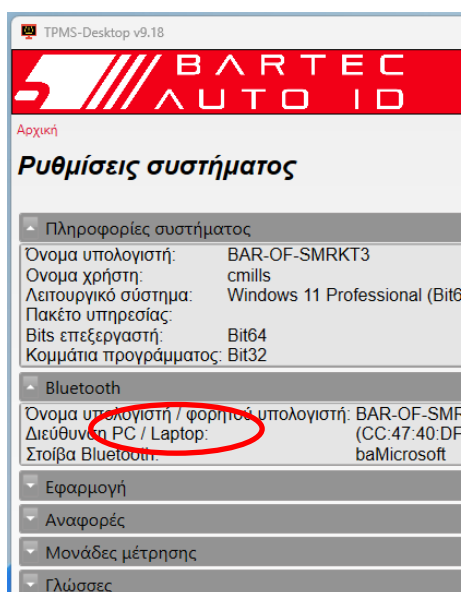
TPMS-Desktop v9.18

BARTEC AUTO ID

Αρχική

Ρυθμίσεις συστήματος

Πληροφορίες συστήματος

| | |
|---|---|
| Όνομα υπολογιστή: | BAR-OF-SMRKT3 |
| Όνομα χρήστη: | cmills |
| Λειτουργικό σύστημα: | Windows 11 Professional (Bit6 |
| Πακέτο υπηρεσίας: | |
| Bits επεξεργαστή: | Bit64 |
| Κομμάτια προγράμματος: | Bit32 |

Bluetooth

| | |
|---|---|
| Όνομα υπολογιστή / φορητού υπολογιστή: | BAR-OF-SMF |
| Διεύθυνση PC / Laptop: | (CC:47:40:DF |
| Στοίβα Bluetooth: | baMicrosoft |

Εφαρμογή

Αναφορές

Μονάδες μέτρησης

Γλώσσες